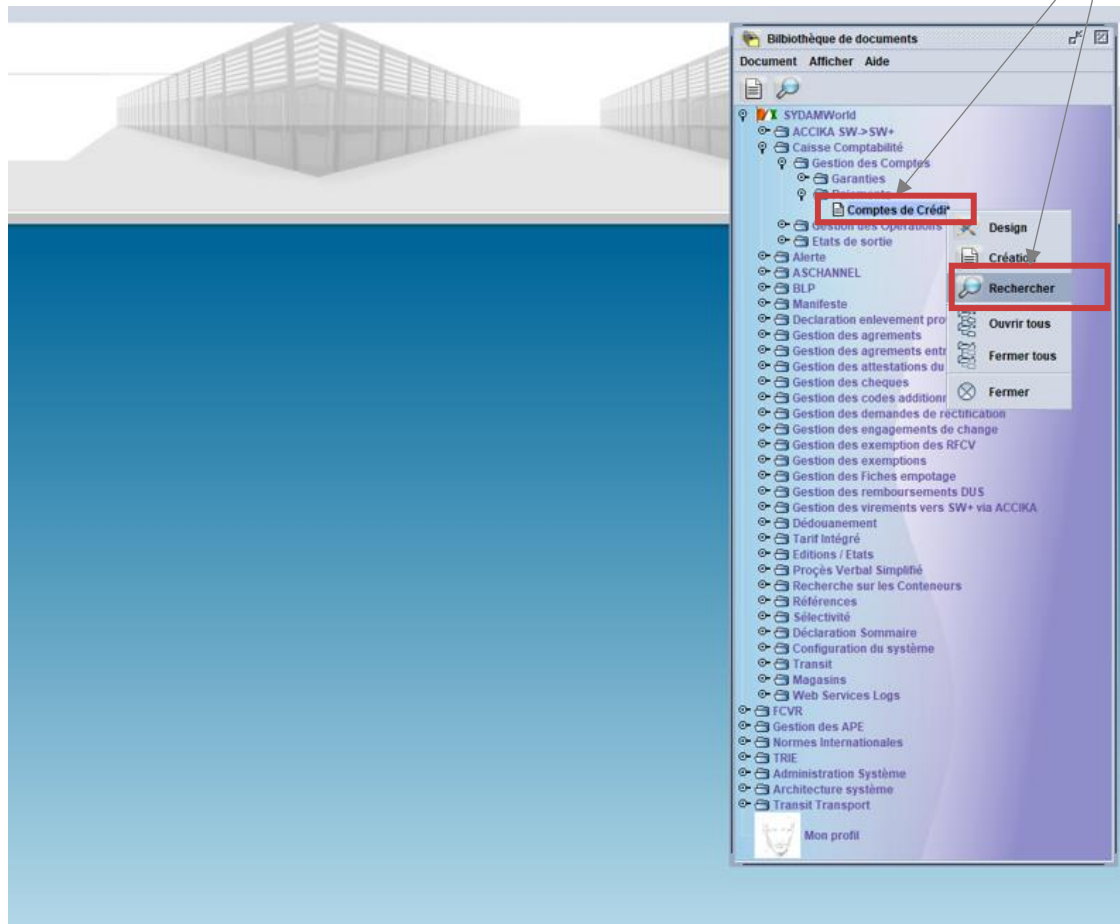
Bibliothèque de documents

Document Afficher Aide

SYDAMWorld
ACCIKA SW->SW+
Caisse Comptabilité
Gestion des Comptes
Garanties
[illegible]
Comptes de Crédi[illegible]
Gestion des Opérations
Etats de sortie
Alerte
ASCHANNEL
BLP
Manifeste
Declaration enlevement pro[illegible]
Gestion des agrements
Gestion des agrements entr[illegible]
Gestion des attestations du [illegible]
Gestion des cheques
Gestion des codes addition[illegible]
Gestion des demandes de rectification
Gestion des engagements de change
Gestion des exemption des RFCV
Gestion des exemptions
Gestion des Fiches empotage
Gestion des remboursements DUS
Gestion des virements vers SW+ via ACCIKA
Dédouanement
Tarif Intégré
Editions / Etats
Proçès Verbal Simplifié
Recherche sur les Conteneurs
Références
Sélectivité
Déclaration Sommaire
Configuration du système
Transit
Magasins
Web Services Logs
FCVR
Gestion des APE
Normes Internationales
TRIE
Administration Système
Architecture système
Transit Transport
Mon profil

Design
Créatio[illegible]
Rechercher
Ouvrir tous
Fermer tous
Fermer